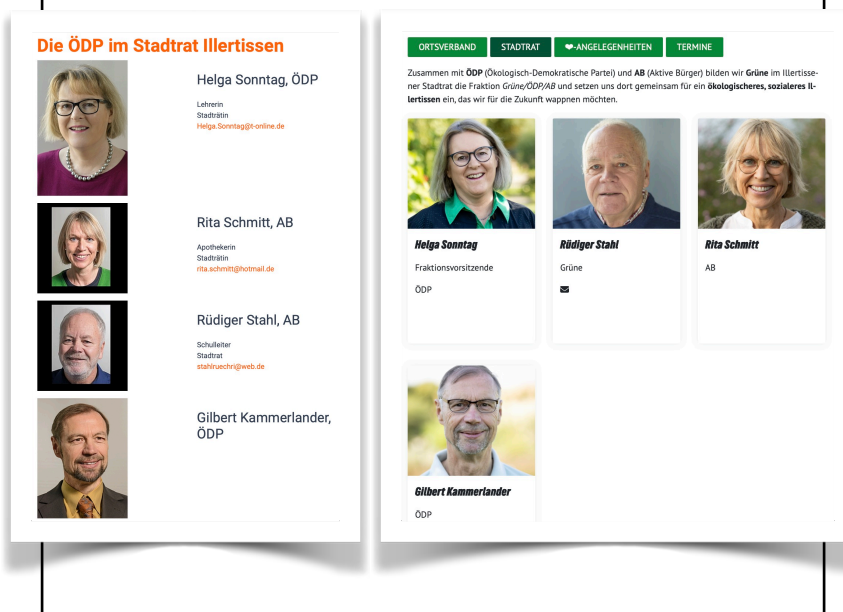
Die ÖDP im Stadtrat Illertissen

Helga Sonntag, ÖDP

Lehrerin
Stadträtin
Helga.Sonntag@t-online.de

Rita Schmitt, AB

Apothekerin
Stadträtin
rita.schmitt@hotmail.de

Rüdiger Stahl, AB

Schulleiter
Stadtrat
stahlruechri@web.de

Gilbert Kammerlander, ÖDP

ORTSVERBAND STADTRAT ❤-ANGELEGENHEITEN TERMINE

Zusammen mit **ÖDP** (Ökologisch-Demokratische Partei) und **AB** (Aktive Bürger) bilden wir **Grüne** im Illertissener Stadtrat die Fraktion *Grüne/ÖDP/AB* und setzen uns dort gemeinsam für ein **ökologischeres, sozialeres Illertissen** ein, das wir für die Zukunft wappnen möchten.

Helga Sonntag
Fraktionsvorsitzende
ÖDP

Rüdiger Stahl
Grüne

Rita Schmitt
AB

Gilbert Kammerlander
ÖDP